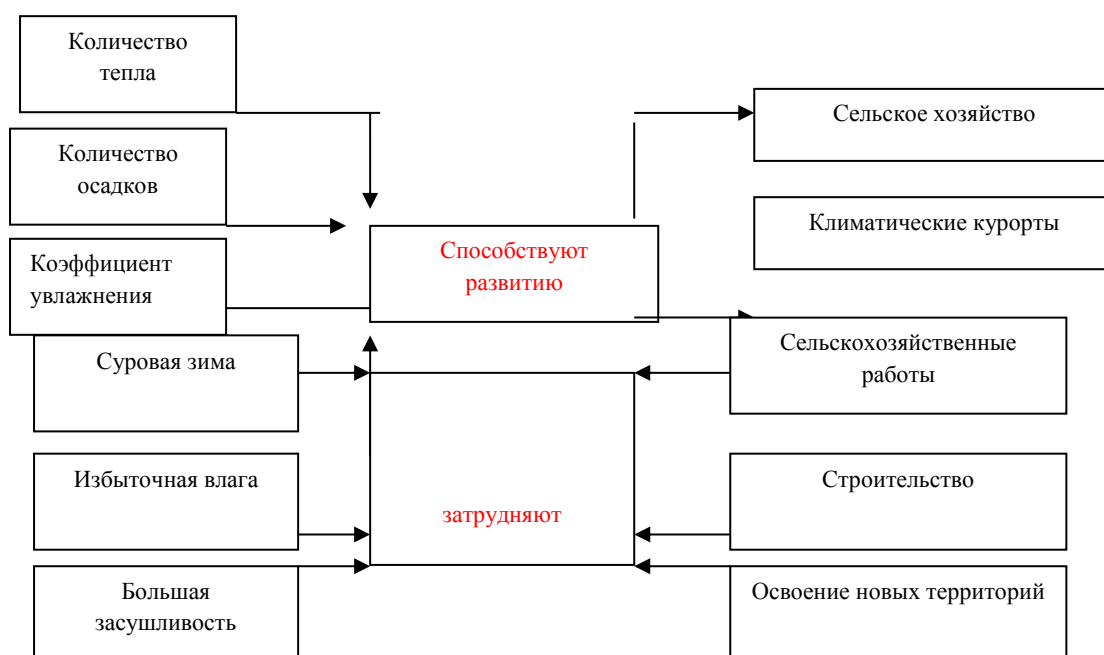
Количество тепла

Количество осадков

Коэффициент увлажнения

Суровая зима

Избыточная влага

Большая засушливость

Способствуют развитию

затрудняют

Сельское хозяйство

Климатические курорты

Сельскохозяйственные работы

Строительство

Освоение новых территорий